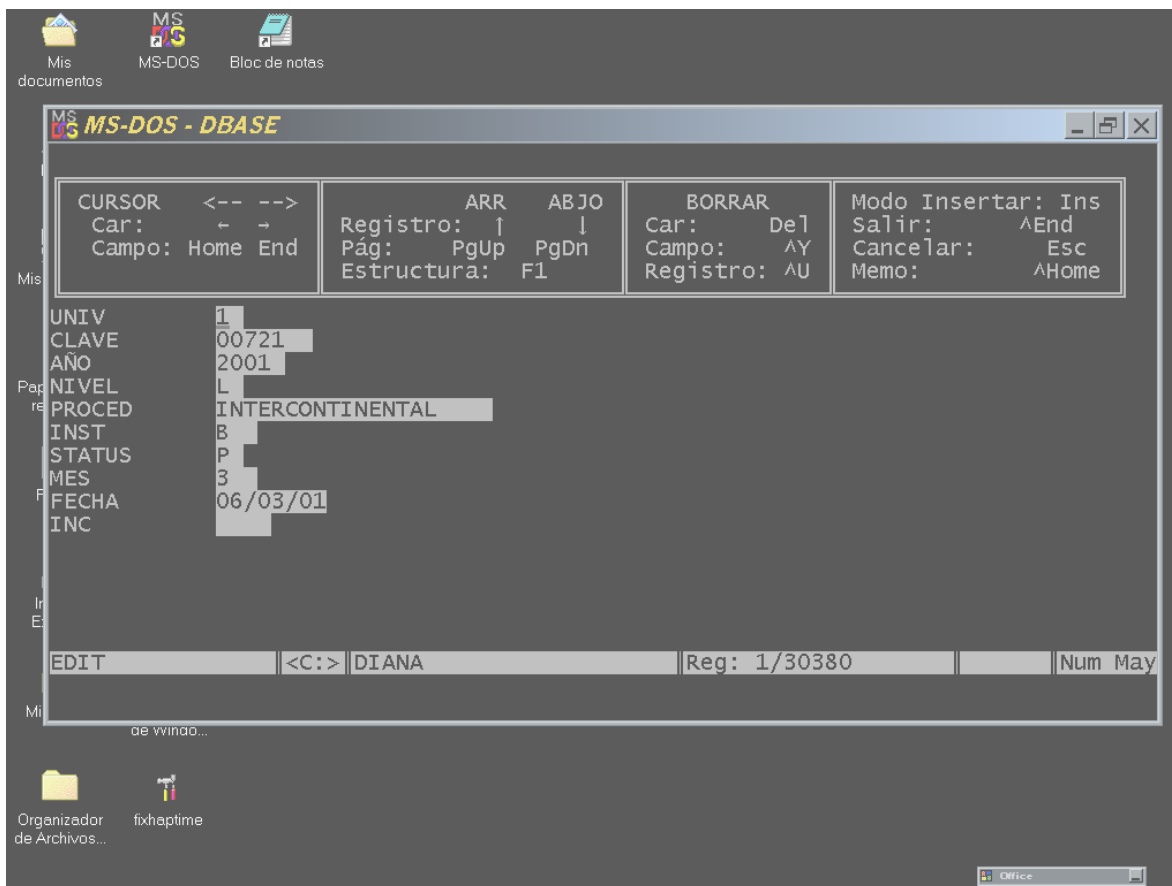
Mis documentos

MS-DOS

Bloc de notas

MS-DOS - DBASE

| CURSOR <-- --> Car: ← → Campo: Home End | ARR ABJO Registro: ↑ ↓ Pág: PgUp PgDn Estructura: F1 | BORRAR Car: Del Campo: ^Y Registro: ^U | Modo Insertar: Ins Salir: ^End Cancelar: Esc Memo: ^Home |
|---|---|---|---|

UNIV 1
CLAVE 00721
AÑO 2001
NIVEL L
PROCED INTERCONTINENTAL
INST B
STATUS P
MES 3
FECHA 06/03/01
INC

EDIT <C:> DIANA Reg: 1/30380 Num May

Mis

Pap re

F

In E

Mi

de Windo...

Organizador de Archivos...

fixhaptime

Office